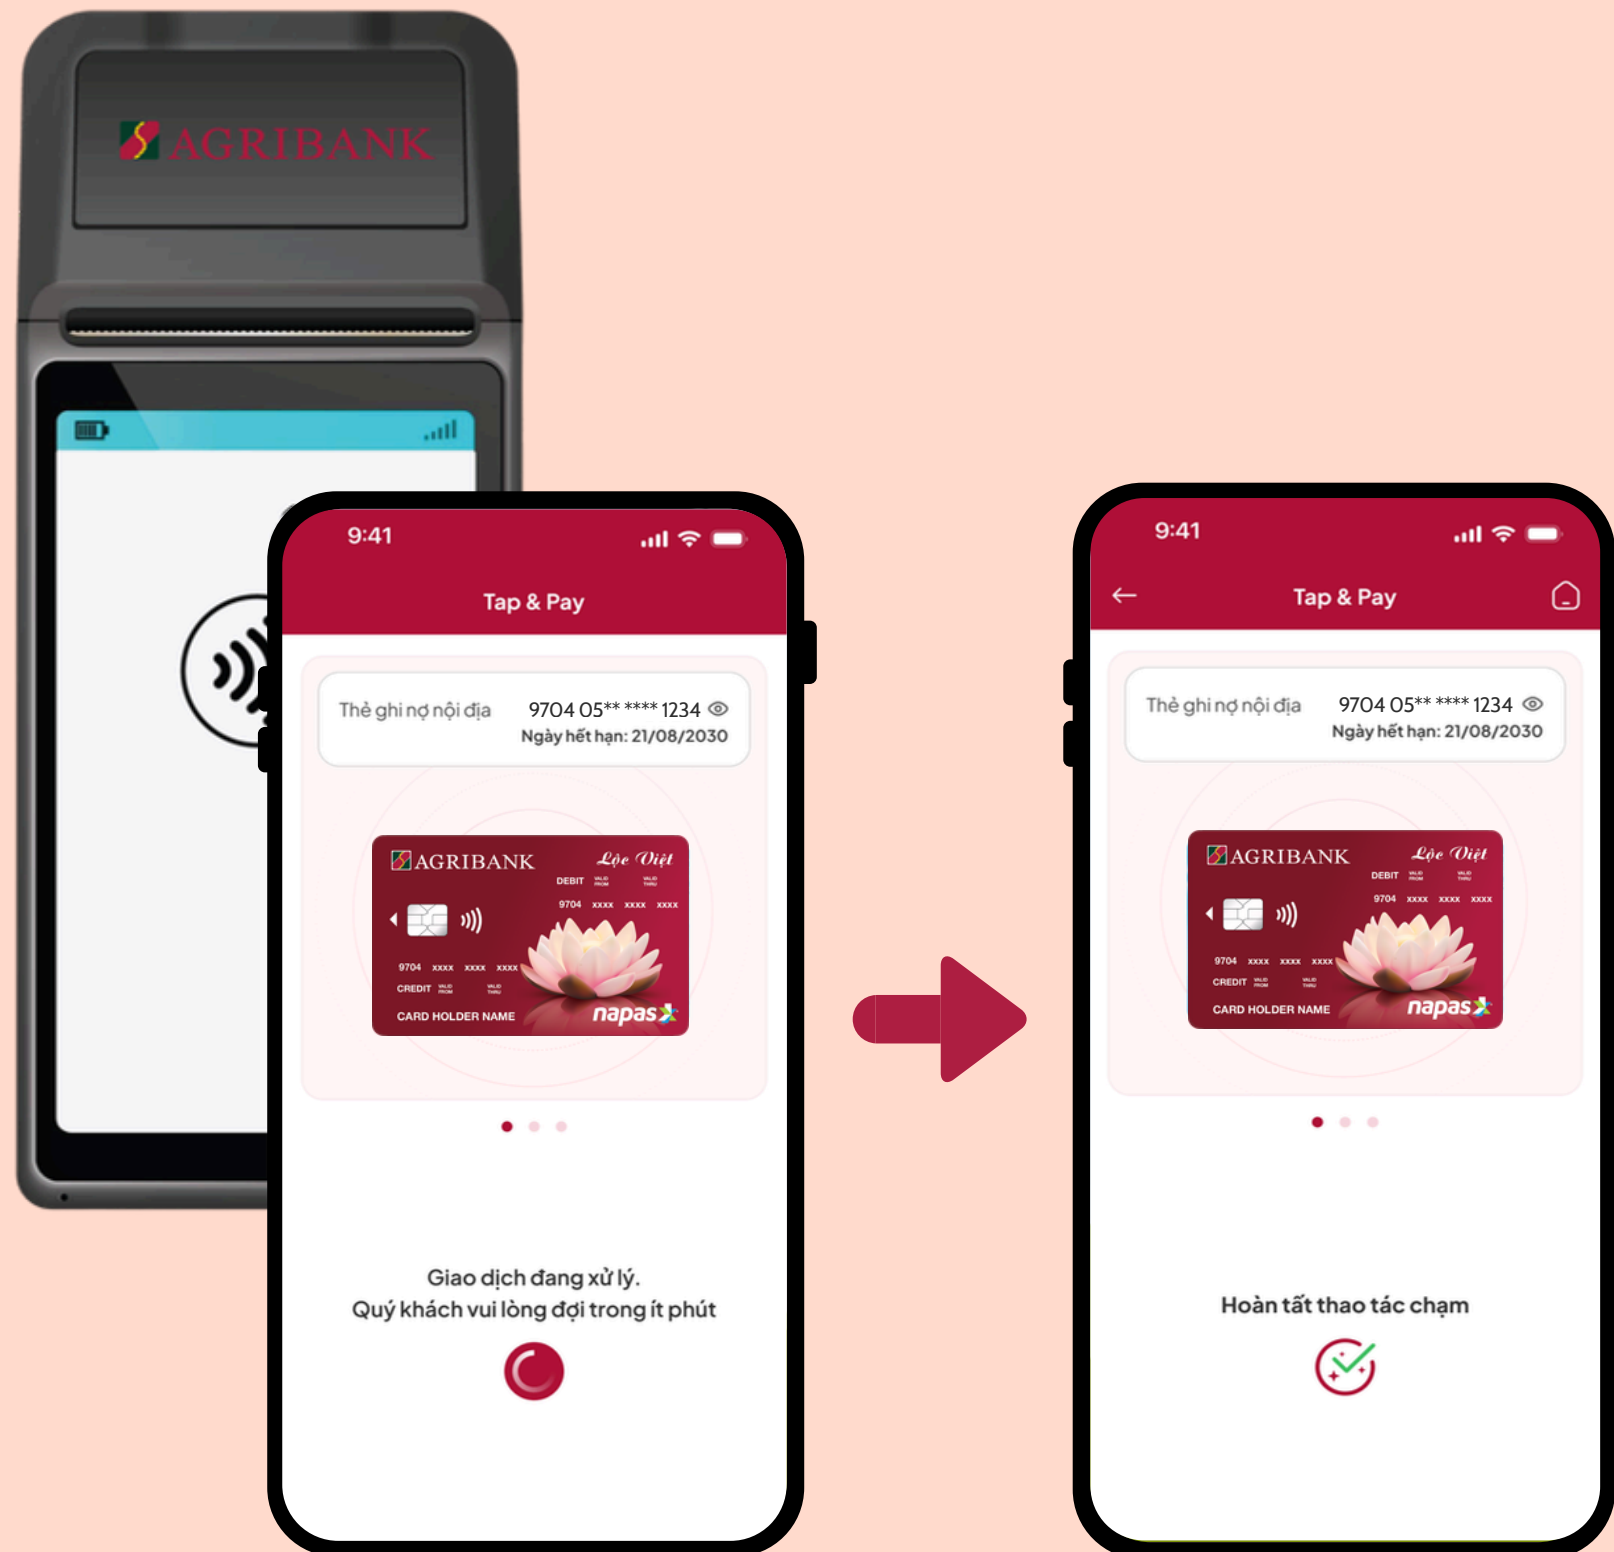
AGRIBANK

9:41

Tap & Pay

Thẻ ghi nợ nội địa 9704 05** **** 1234
Ngày hết hạn: 21/08/2030

AGRIBANK Lộc Việt
DEBIT VALID FROM VALID THRU
9704 xxxx xxxx xxxx
9704 xxxx xxxx xxxx
CREDIT VALID FROM VALID THRU
CARD HOLDER NAME
napas

Giao dịch đang xử lý.
Quý khách vui lòng đợi trong ít phút

9:41

Tap & Pay

Thẻ ghi nợ nội địa 9704 05** **** 1234
Ngày hết hạn: 21/08/2030

AGRIBANK Lộc Việt
DEBIT VALID FROM VALID THRU
9704 xxxx xxxx xxxx
9704 xxxx xxxx xxxx
CREDIT VALID FROM VALID THRU
CARD HOLDER NAME
napas

Hoàn tất thao tác chạm